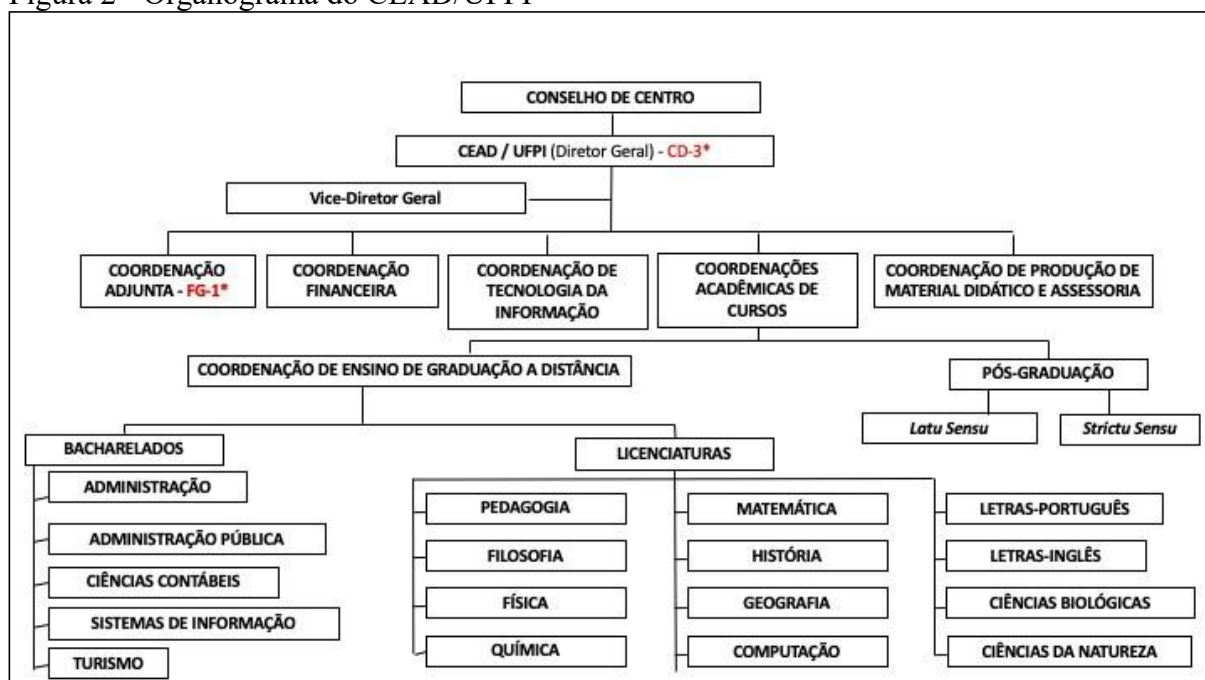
Figura 2 - Organograma do CEAD/UFPI

CONSELHO DE CENTRO

CEAD / UFPI (Diretor Geral) - CD-3*

Vice-Diretor Geral

COORDENAÇÃO ADJUNTA - FG-1*

COORDENAÇÃO FINANCEIRA

COORDENAÇÃO DE TECNOLOGIA DA INFORMAÇÃO

COORDENAÇÕES ACADÊMICAS DE CURSOS

COORDENAÇÃO DE PRODUÇÃO DE MATERIAL DIDÁTICO E ASSESSORIA

COORDENAÇÃO DE ENSINO DE GRADUAÇÃO A DISTÂNCIA

PÓS-GRADUAÇÃO

Latu Sensu

Strictu Sensu

BACHARELADOS

ADMINISTRAÇÃO

ADMINISTRAÇÃO PÚBLICA

CIÊNCIAS CONTÁBEIS

SISTEMAS DE INFORMAÇÃO

TURISMO

LICENCIATURAS

PEDAGOGIA

FILOSOFIA

FÍSICA

QUÍMICA

MATEMÁTICA

HISTÓRIA

GEOGRAFIA

COMPUTAÇÃO

LETRAS-PORTUGUÊS

LETRAS-INGLÊS

CIÊNCIAS BIOLÓGICAS

CIÊNCIAS DA NATUREZA